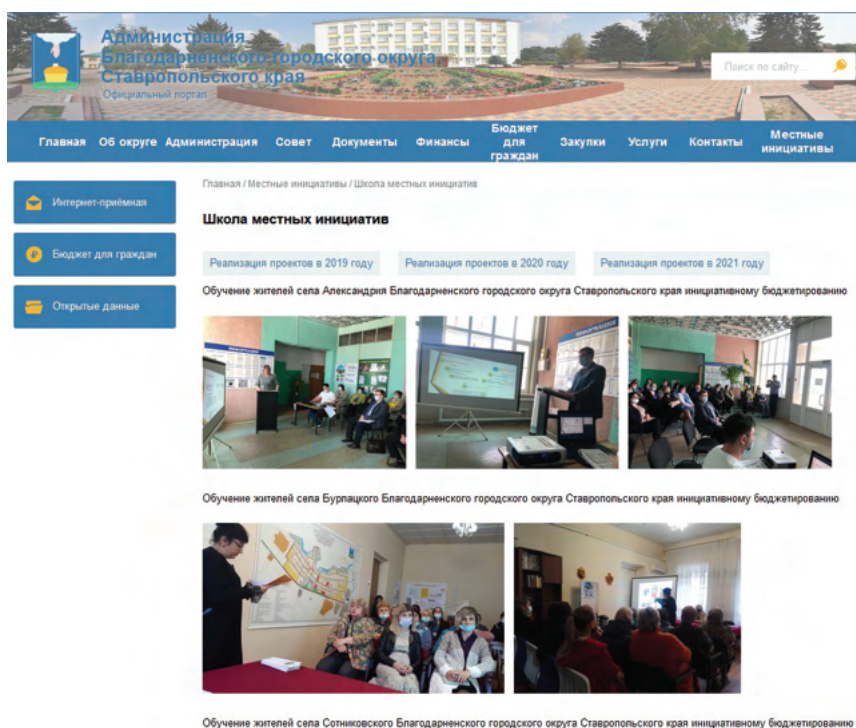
Администрация Благодарненского городского округа Ставропольского края
Официальный портал

Поиск по сайту...

Главная Об округе Администрация Совет Документы Финансы Бюджет для граждан Закупки Услуги Контакты Местные инициативы

Интернет-приёмная

Бюджет для граждан

Открытые данные

Главная / Местные инициативы / Школа местных инициатив

Школа местных инициатив

Реализация проектов в 2019 году

Реализация проектов в 2020 году

Реализация проектов в 2021 году

Обучение жителей села Александрия Благодарненского городского округа Ставропольского края инициативному бюджетированию

Обучение жителей села Бурлацкого Благодарненского городского округа Ставропольского края инициативному бюджетированию

Обучение жителей села Сотниковского Благодарненского городского округа Ставропольского края инициативному бюджетированию